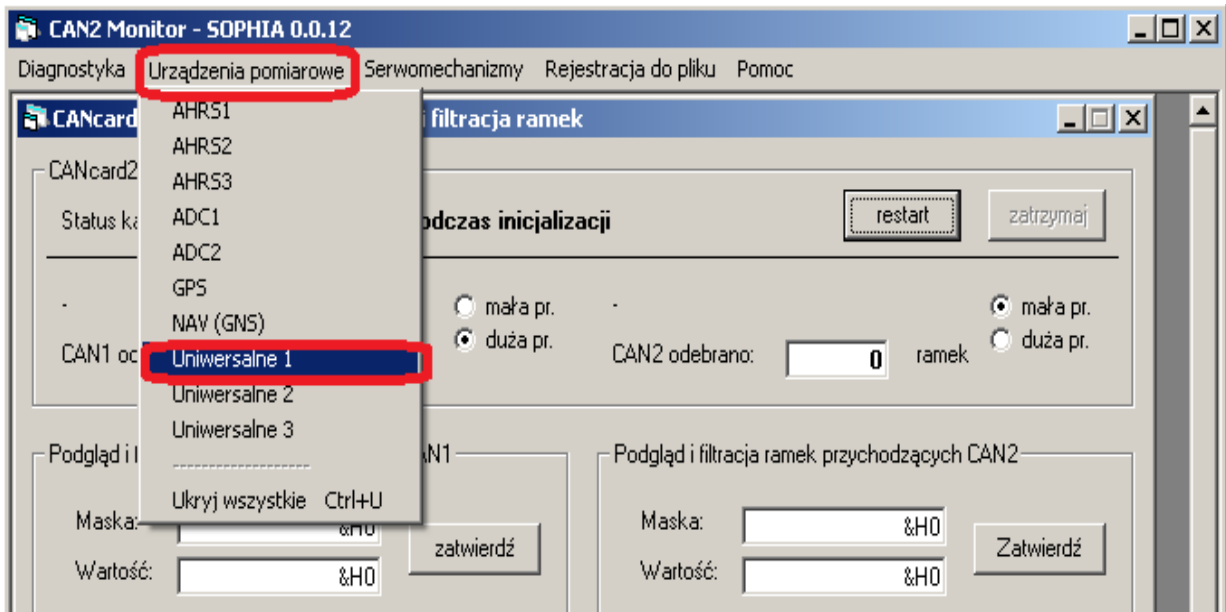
CAN2 Monitor - SOPHIA 0.0.12

Diagnostyka Urządzenia pomiarowe Serwomechanizmy Rejestracja do pliku Pomoc

CANcard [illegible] i filtracja ramek

AHRS1
AHRS2
AHRS3
ADC1
ADC2
GPS
NAV (GNS)
Uniwersalne 1
Uniwersalne 2
Uniwersalne 3
-------------------
Ukryj wszystkie Ctrl+U

CANcard2

Status ka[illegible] podczas inicjalizacji

restart

zatrzymaj

-

mała pr.

duża pr.

CAN1 oc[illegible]

-

CAN2 odebrano: 0 ramek

mała pr.

duża pr.

Podgląd i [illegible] AN1

Maska: &H0

Wartość: &H0

zatwierdź

Podgląd i filtracja ramek przychodzących CAN2

Maska: &H0

Wartość: &H0

Zatwierdź